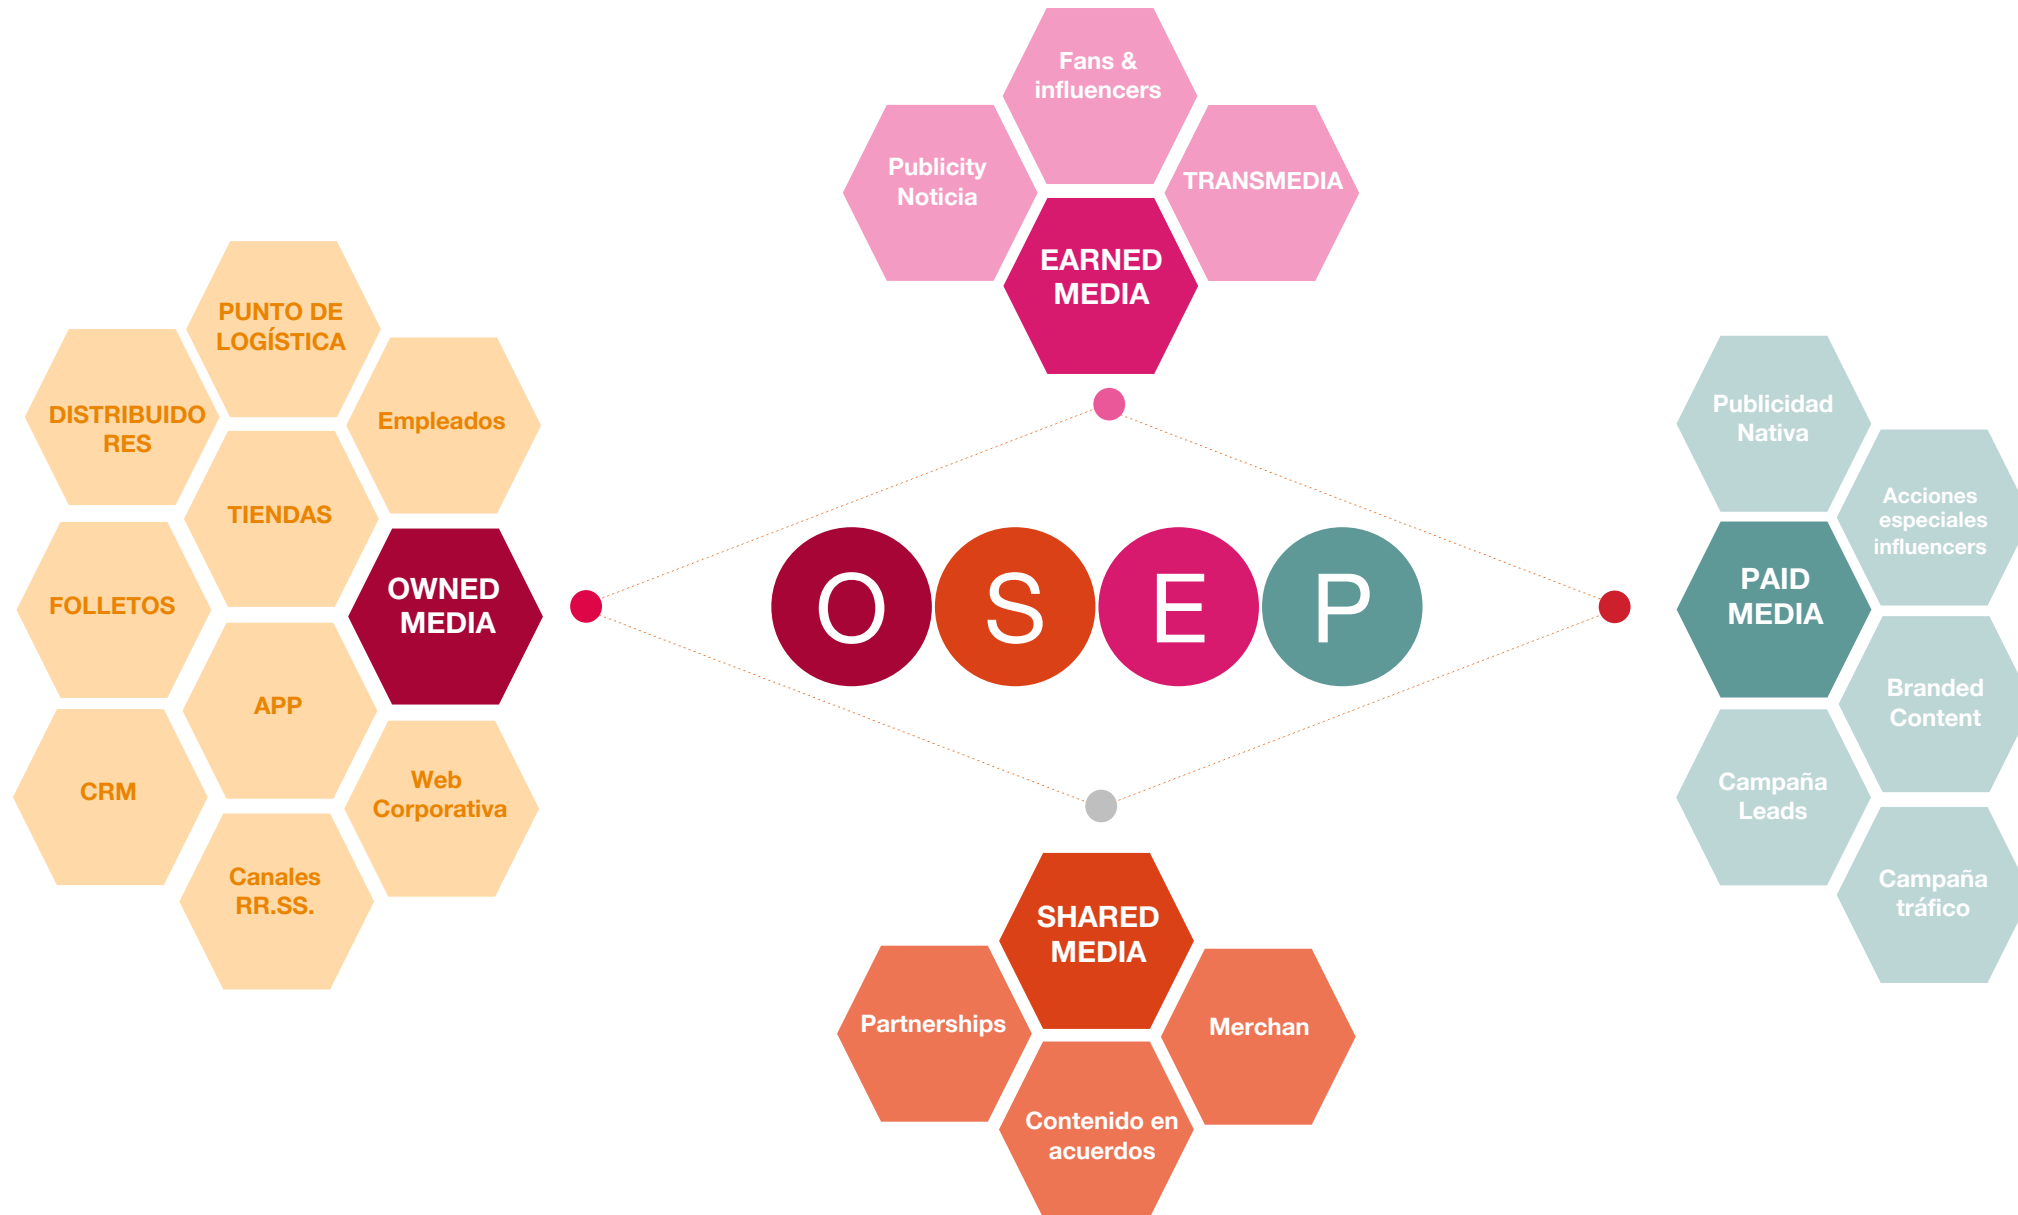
Fans & influencers

Publicity Noticia

TRANSMEDIA

EARNED MEDIA

PUNTO DE LOGÍSTICA

DISTRIBUIDO RES

Empleados

TIENDAS

FOLLETOS

OWNED MEDIA

APP

CRM

Web Corporativa

Canales RR.SS.

O S E P

Publicidad Nativa

Acciones especiales influencers

PAID MEDIA

Branded Content

Campaña Leads

Campaña tráfico

SHARED MEDIA

Partnerships

Merchan

Contenido en acuerdos